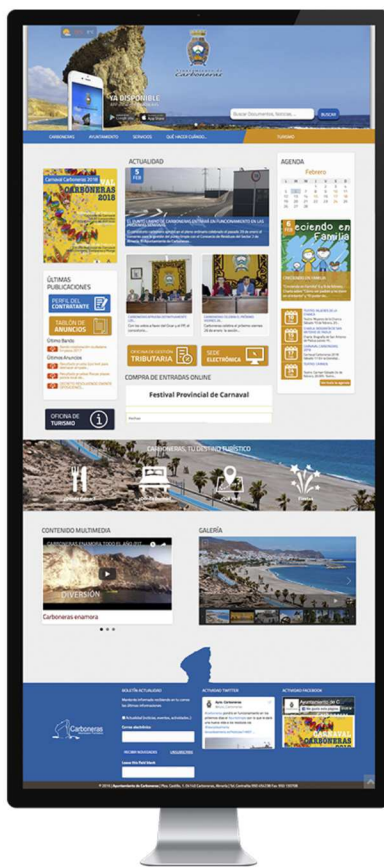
YA DISPONIBLE

Carboneras

Buscar Documentos, Noticias... BUSCAR

CARBONERAS AYUNTAMIENTO SERVICIOS QUÉ HACER CUÁNDO TURISMO

Carnaval Carboneras 2018

CARBONERAS 2018

ACTUALIDAD

5 FEB

EL PUNTO LIMPIO DE CARBONERAS ENTRARÁ EN FUNCIONAMIENTO EN LOS PRÓXIMOS MESES

AGENDA

Febrero

6 FEB

Creciendo en Familia

ÚLTIMAS PUBLICACIONES

PERFIL DEL CONTRATANTE

TABLÓN DE ANUNCIOS

Últimos Bandos

Últimos Anuncios

OFICINA DE GESTIÓN TRIBUTARIA

SEDE ELECTRÓNICA

COMPRA DE ENTRADAS ONLINE

Festival Provincial de Carnaval

OFICINA DE TURISMO

CARBONERAS, TU DESTINO TURÍSTICO

CONTENIDO MULTIMEDIA

CARBONERAS ENAMORA TODO EL AÑO 2017

DIVERSIÓN

Carboneras enamora

GALERÍA

BOLETÍN ACTUALIDAD

ACTIVIDAD TWITTER

ACTIVIDAD FACEBOOK

Carboneras

Ayuntamiento de C...

CARNAVAL CARBONERAS 2018

Correo electrónico

RECIBIR NOVEDADES

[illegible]

© 2018 | Ayuntamiento de Carboneras | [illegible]